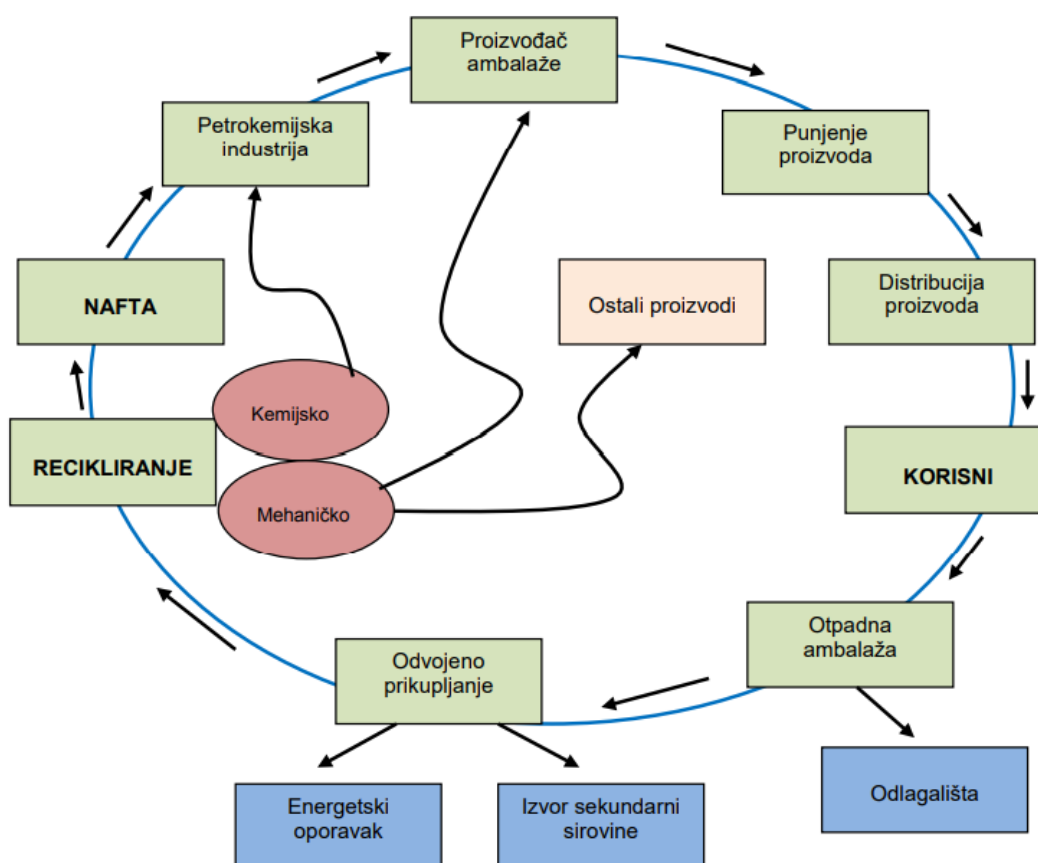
Proizvođač ambalaže

Punjenje proizvoda

Distribucija proizvoda

KORISNI

Otpadna ambalaža

Odlagališta

Odvojeno prikupljanje

Energetski oporavak

Izvor sekundarni sirovine

RECIKLIRANJE

NAFTA

Petrokemijska industrija

Ostali proizvodi

Kemijsko

Mehaničko